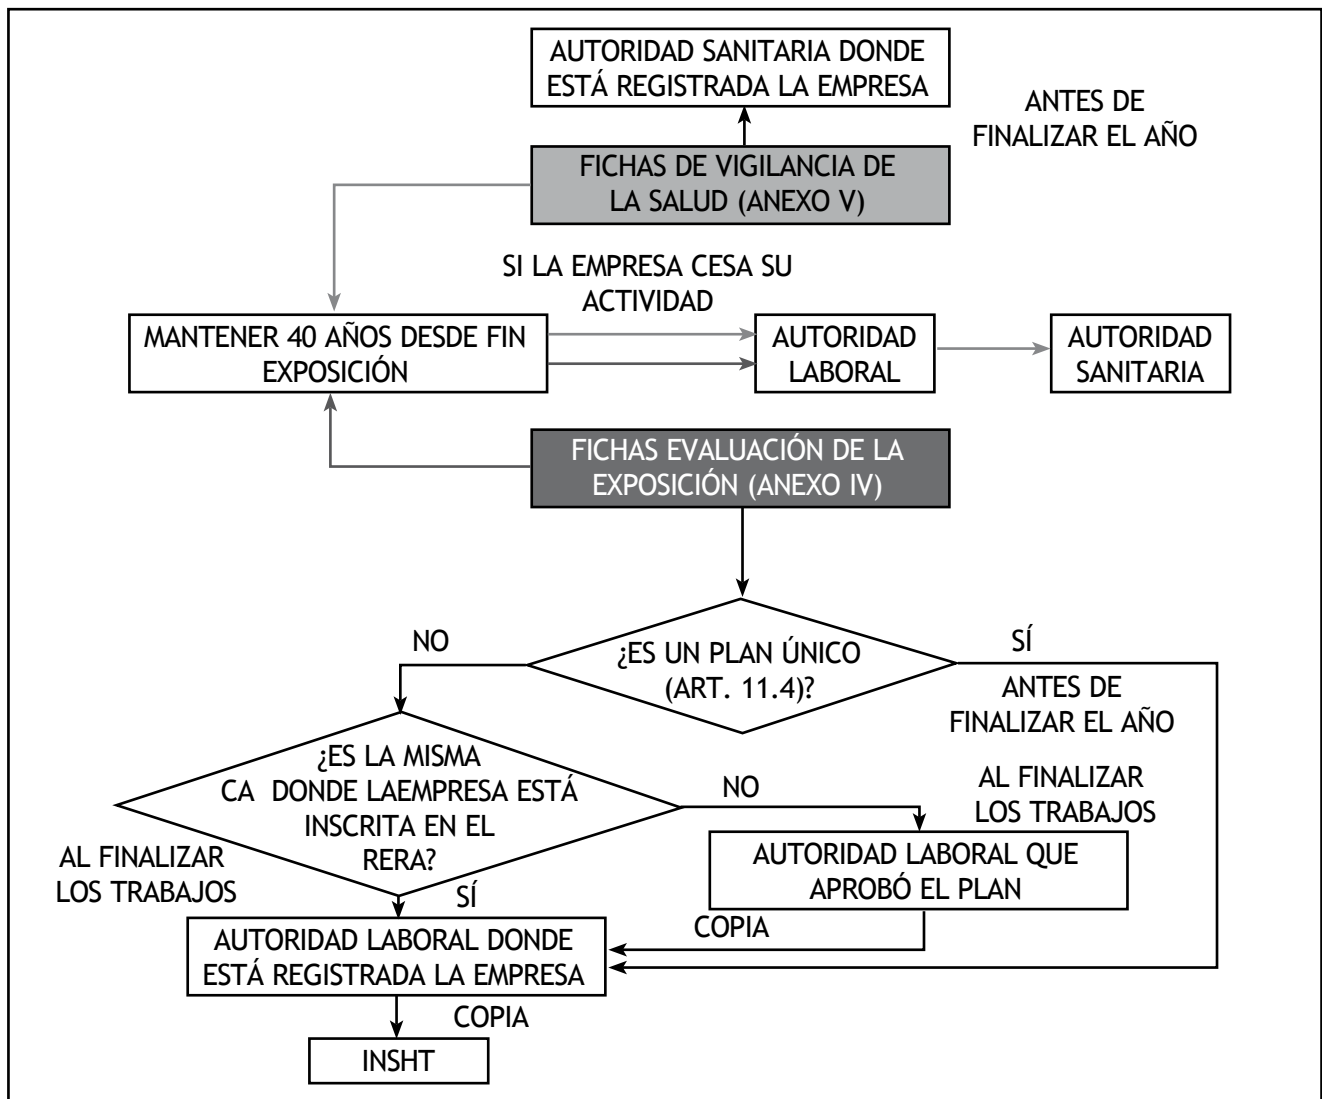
AUTORIDAD SANITARIA DONDE ESTÁ REGISTRADA LA EMPRESA

ANTES DE FINALIZAR EL AÑO

FICHAS DE VIGILANCIA DE LA SALUD (ANEXO V)

SI LA EMPRESA CESA SU ACTIVIDAD

MANTENER 40 AÑOS DESDE FIN EXPOSICIÓN

AUTORIDAD LABORAL

AUTORIDAD SANITARIA

FICHAS EVALUACIÓN DE LA EXPOSICIÓN (ANEXO IV)

NO

¿ES UN PLAN ÚNICO (ART. 11.4)?

SÍ

ANTES DE FINALIZAR EL AÑO

¿ES LA MISMA CA DONDE LAEMPRESA ESTÁ INSCRITA EN EL RERA?

NO

AL FINALIZAR LOS TRABAJOS

AUTORIDAD LABORAL QUE APROBÓ EL PLAN

AL FINALIZAR LOS TRABAJOS

SÍ

COPIA

AUTORIDAD LABORAL DONDE ESTÁ REGISTRADA LA EMPRESA

COPIA

INSHT